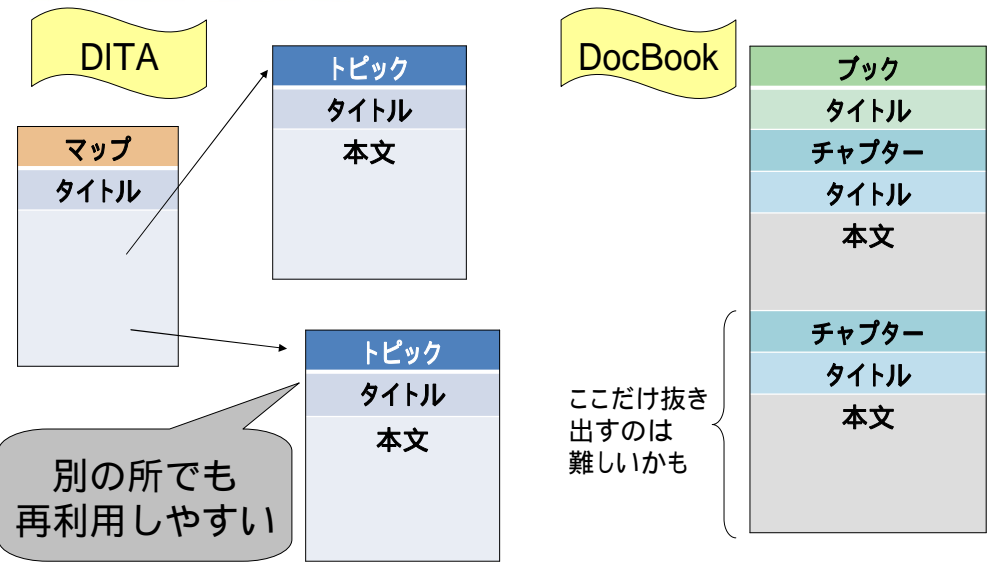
DITA

マップ
タイトル

トピック
タイトル
本文

トピック
タイトル
本文

別の所でも
再利用しやすい

DocBook

ブック
タイトル
チャプター
タイトル
本文
チャプター
タイトル
本文

ここだけ抜き
出すのは
難しいかも